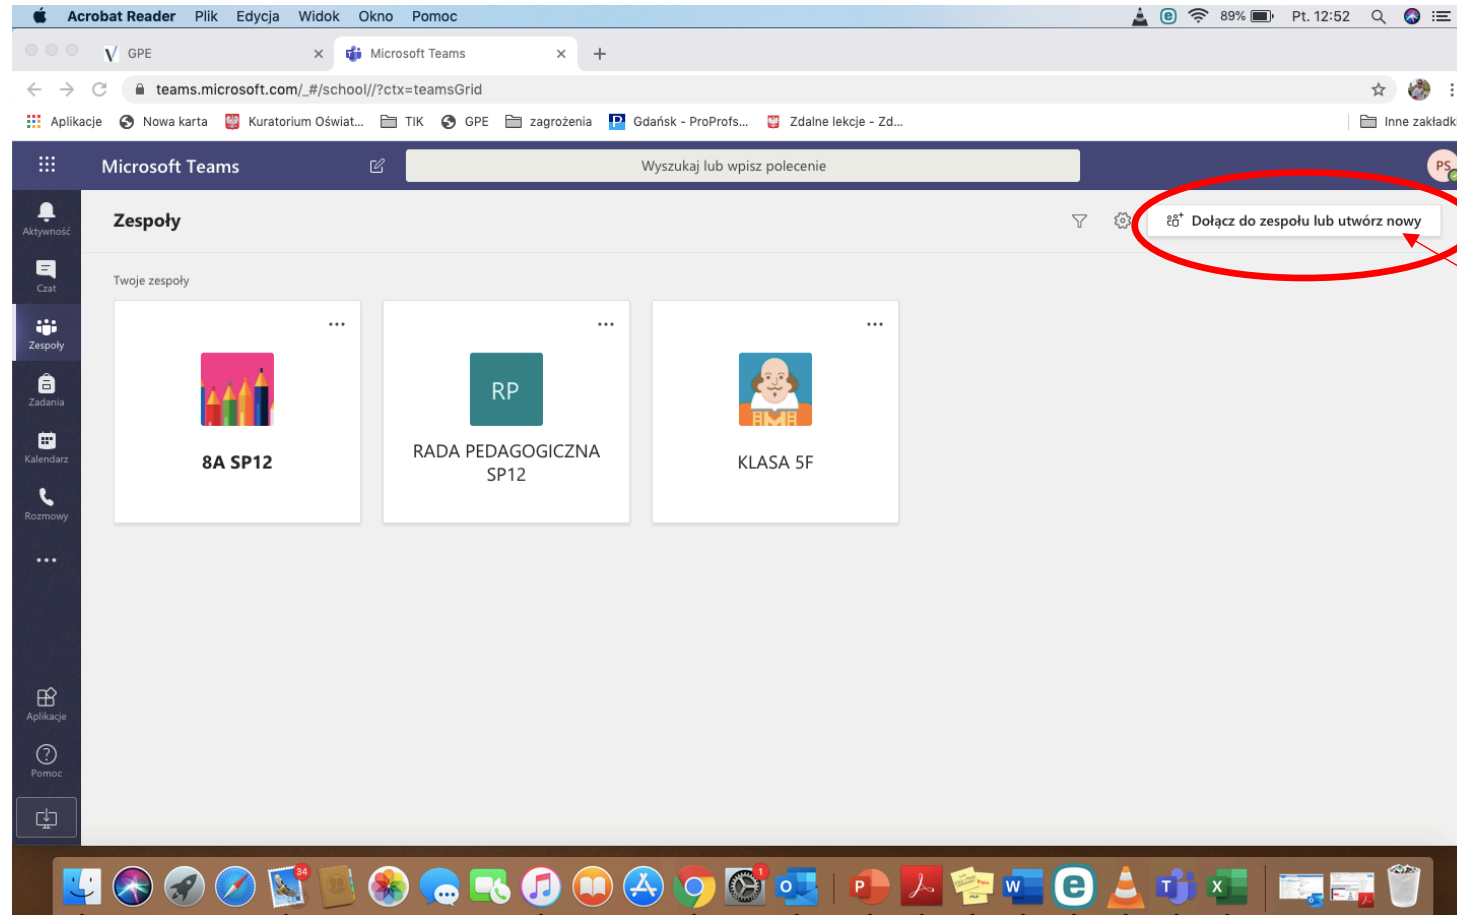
Acrobat Reader Plik Edycja Widok Okno Pomoc
89% Pt. 12:52

GPE
Microsoft Teams

teams.microsoft.com/_#/school//?ctx=teamsGrid

Aplikacje Nowa karta Kuratorium Oświat... TIK GPE zagrożenia Gdańsk - ProProfs... Zdalne lekcje - Zd... Inne zakładk

Microsoft Teams
Wyszukaj lub wpisz polecenie
PS

Aktywność
Czat
Zespoły
Zadania
Kalendarz
Rozmowy
...
Aplikacje
Pomoc

Zespoły
Dołącz do zespołu lub utwórz nowy

Twoje zespoły

...
8A SP12

...
RP
RADA PEDAGOGICZNA SP12

...
KLASA 5F

34
1